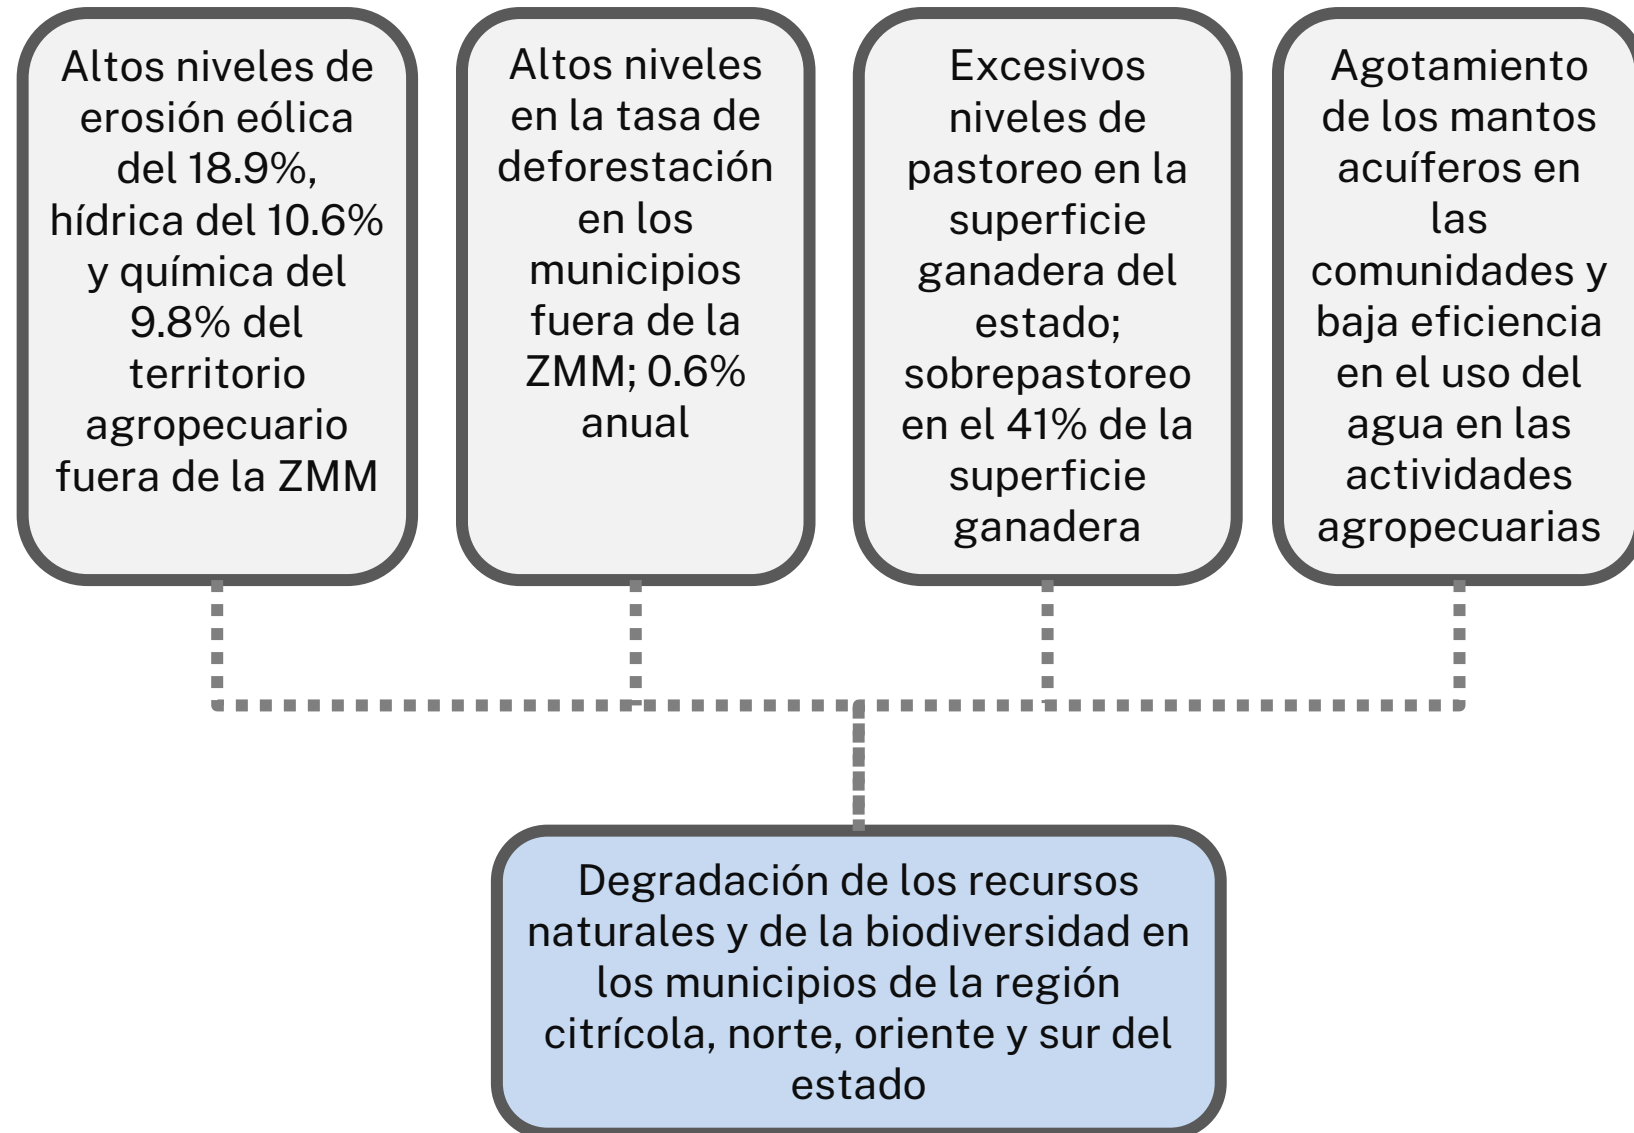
Altos niveles de erosión eólica del 18.9%, hídrica del 10.6% y química del 9.8% del territorio agropecuario fuera de la ZMM

Altos niveles en la tasa de deforestación en los municipios fuera de la ZMM; 0.6% anual

Excesivos niveles de pastoreo en la superficie ganadera del estado; sobrepastoreo en el 41% de la superficie ganadera

Agotamiento de los mantos acuíferos en las comunidades y baja eficiencia en el uso del agua en las actividades agropecuarias

Degradación de los recursos naturales y de la biodiversidad en los municipios de la región citrícola, norte, oriente y sur del estado